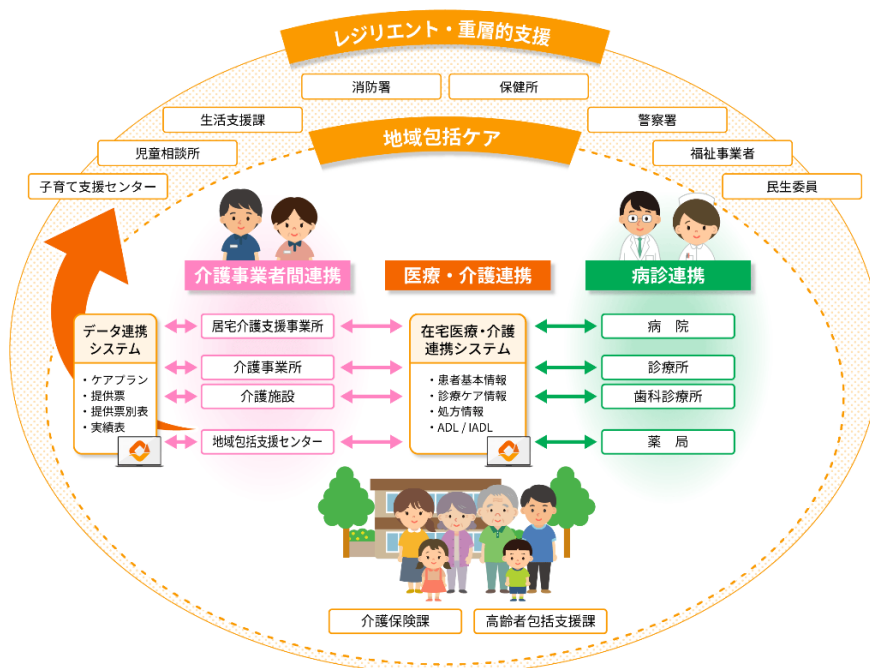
レジリエント・重層的支援

消防署
保健所
生活支援課
警察署
地域包括ケア
児童相談所
福祉事業者
子育て支援センター
民生委員

介護事業者間連携
医療・介護連携
病診連携

データ連携システム
・ケアプラン
・提供票
・提供票別表
・実績表

居宅介護支援事業所
介護事業所
介護施設
地域包括支援センター

在宅医療・介護連携システム
・患者基本情報
・診療ケア情報
・処方情報
・ADL / IADL

病　院
診療所
歯科診療所
薬　局

介護保険課
高齢者包括支援課